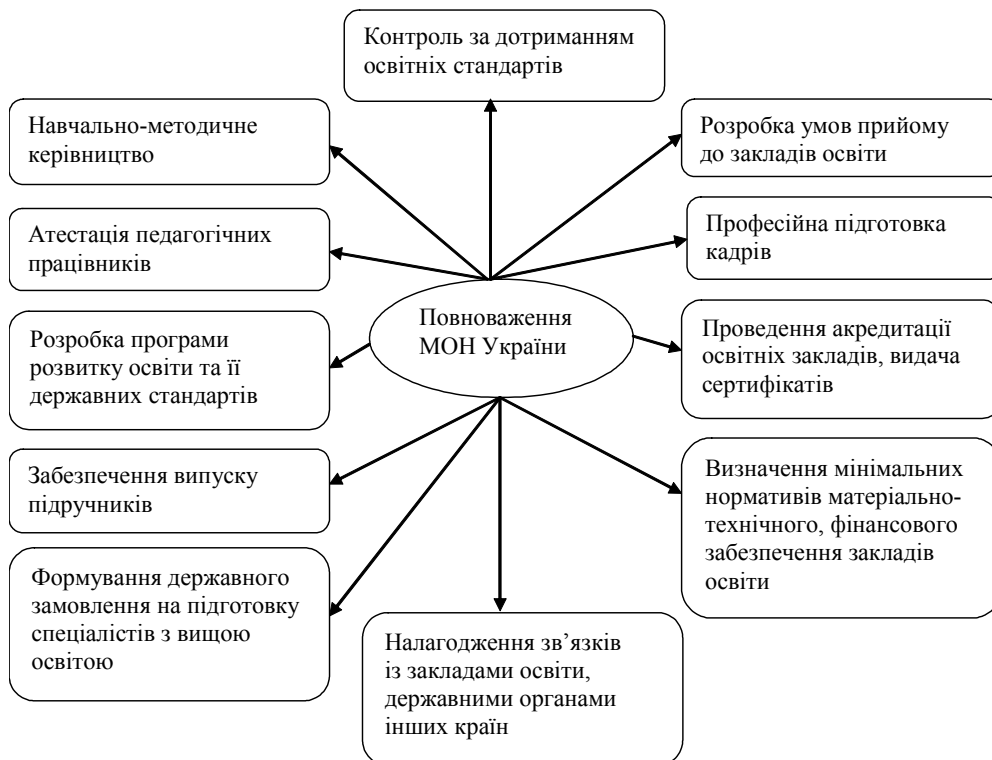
Контроль за дотриманням освітніх стандартів

Навчально-методичне керівництво

Розробка умов прийому до закладів освіти

Атестація педагогічних працівників

Професійна підготовка кадрів

Повноваження МОН України

Розробка програми розвитку освіти та її державних стандартів

Проведення акредитації освітніх закладів, видача сертифікатів

Забезпечення випуску підручників

Визначення мінімальних нормативів матеріально-технічного, фінансового забезпечення закладів освіти

Формування державного замовлення на підготовку спеціалістів з вищою освітою

Налагодження зв'язків із закладами освіти, державними органами інших країн